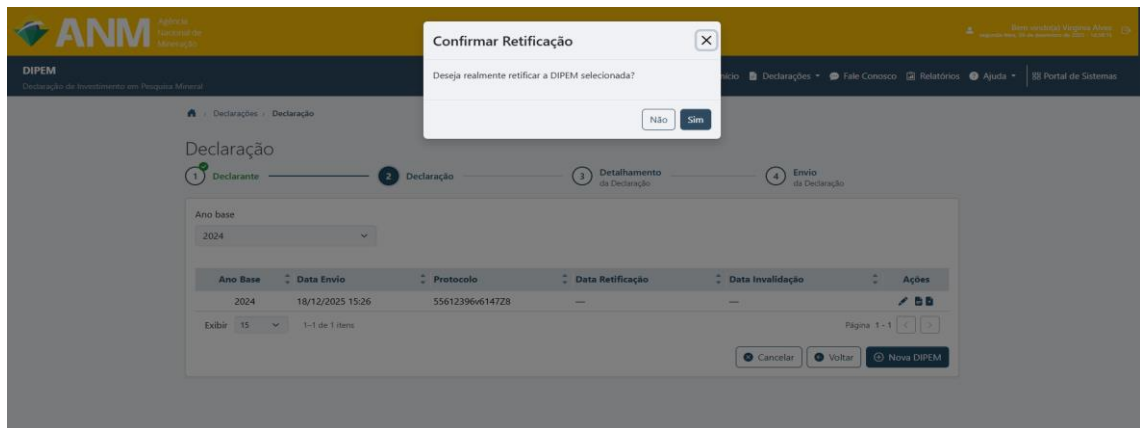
ANM Agência Nacional de Mineração

Bem-vindo(a) Virginia Alves
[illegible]

DIPEM
Declaração de Investimento em Pesquisa Mineral

Início Declarações Fale Conosco Relatórios Ajuda Portal de Sistemas

Confirmar Retificação

Deseja realmente retificar a DIPEM selecionada?

Não Sim

Declarações › Declaração

Declaração

1 Declarante
2 Declaração
3 Detalhamento da Declaração
4 Envio da Declaração

Ano base
2024

| Ano Base | Data Envio | Protocolo | Data Retificação | Data invalidação | Ações |
|---|---|---|---|---|---|
| 2024 | 18/12/2025 15:26 | 55612396v6147Z8 | — | — | |

Exibir 15 1-1 de 1 itens

Página 1 - 1

Cancelar Voltar Nova DIPEM